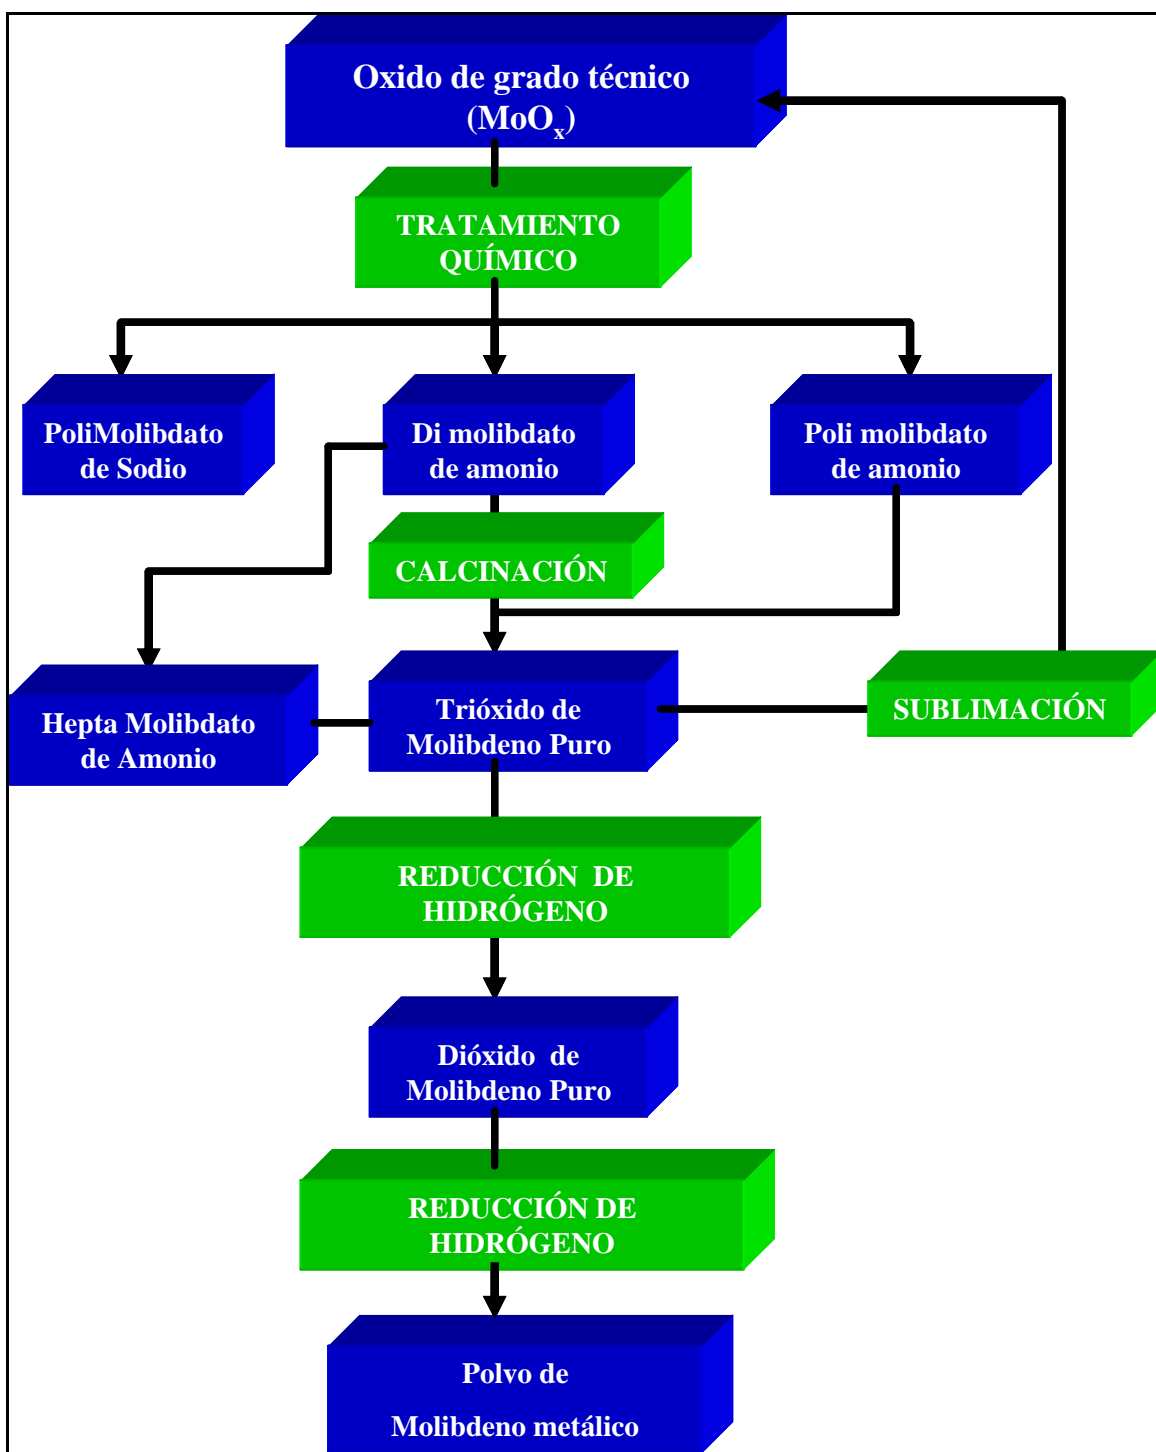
Oxido de grado técnico ($MoO_x$)

TRATAMIENTO QUÍMICO

PoliMolibdato de Sodio

Di molibdato de amonio

Poli molibdato de amonio

CALCINACIÓN

Hepta Molibdato de Amonio

Trióxido de Molibdeno Puro

SUBLIMACIÓN

REDUCCIÓN DE HIDRÓGENO

Dióxido de Molibdeno Puro

REDUCCIÓN DE HIDRÓGENO

Polvo de

Molibdeno metálico